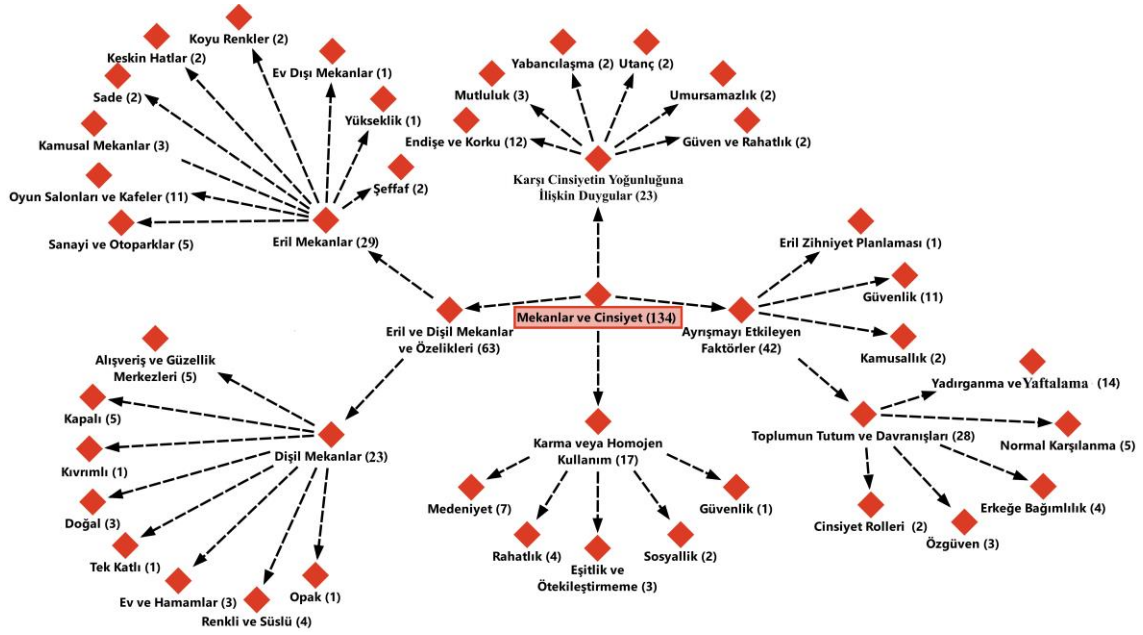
Koyu Renkler (2)
Keskin Hatlar (2)
Ev Dışı Mekanlar (1)
Sade (2)
Yükseklik (1)
Kamusal Mekanlar (3)
Şeffaf (2)
Oyun Salonları ve Kafeler (11)
Sanayi ve Otoparklar (5)
Eril Mekanlar (29)

Yabancılaşma (2)
Utanç (2)
Mutluluk (3)
Umursamazlık (2)
Endişe ve Korku (12)
Güven ve Rahatlık (2)
Karşı Cinsiyetin Yoğunluğuna İlişkin Duygular (23)

Eril Zihniyet Planlaması (1)
Güvenlik (11)
Kamusallık (2)
Ayrışmayı Etkileyen Faktörler (42)

Mekanlar ve Cinsiyet (134)

Eril ve Dişil Mekanlar ve Özelikleri (63)

Alışveriş ve Güzellik Merkezleri (5)
Kapalı (5)
Kıvrımlı (1)
Dişil Mekanlar (23)
Doğal (3)
Tek Katlı (1)
Ev ve Hamamlar (3)
Renkli ve Süslü (4)
Opak (1)

Karma veya Homojen Kullanım (17)
Medeniyet (7)
Güvenlik (1)
Rahatlık (4)
Eşitlik ve Ötekileştirmeme (3)
Sosyallik (2)

Yadırganma ve Yaftalama (14)
Toplumun Tutum ve Davranışları (28)
Normal Karşılanma (5)
Erkeğe Bağımlılık (4)
Cinsiyet Rolleri (2)
Özgüven (3)